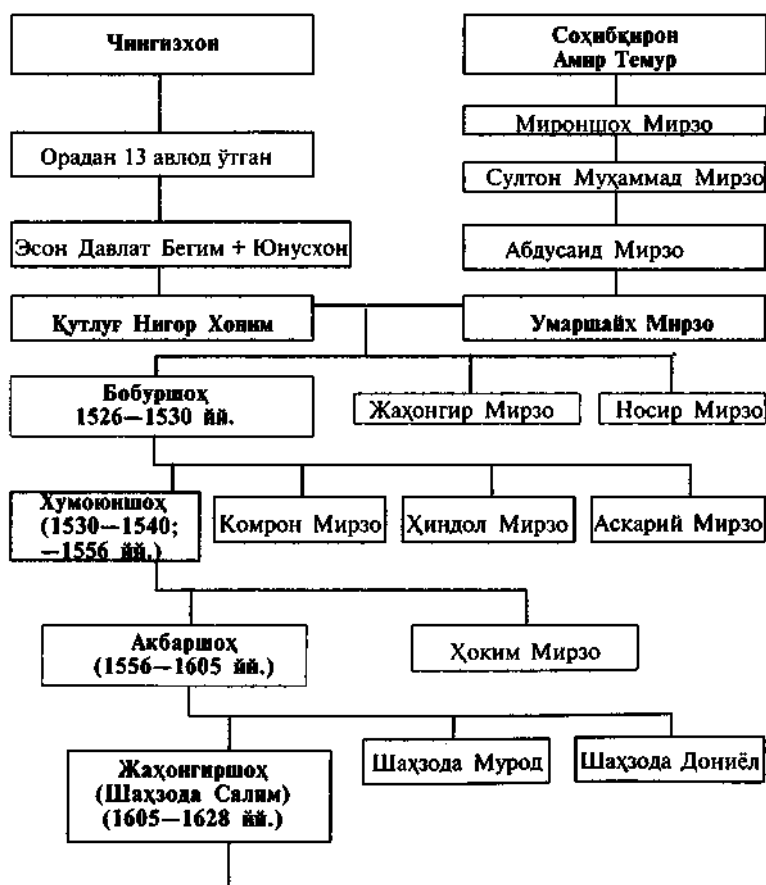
Чингизхон

Соҳибқирон
Амир Темур

Мироншоҳ Мирзо

Орадан 13 авлод ўтган

Султон Муҳаммад Мирзо

Эсон Давлат Бегим + Юнусхон

Абдусаид Мирзо

Кутлуғ Нигор Хоним

Умаршайх Мирзо

Бобуршоҳ
1526—1530 йй.

Жаҳонгир Мирзо

Носир Мирзо

Хумоюншоҳ
(1530—1540;
—1556 йй.)

Комрон Мирзо

Ҳиндол Мирзо

Аскарий Мирзо

Акбаршоҳ
(1556—1605 йй.)

Ҳоким Мирзо

Жаҳонгиршоҳ
(Шаҳзода Салим)
(1605—1628 йй.)

Шаҳзода Мурод

Шаҳзода Дониёл